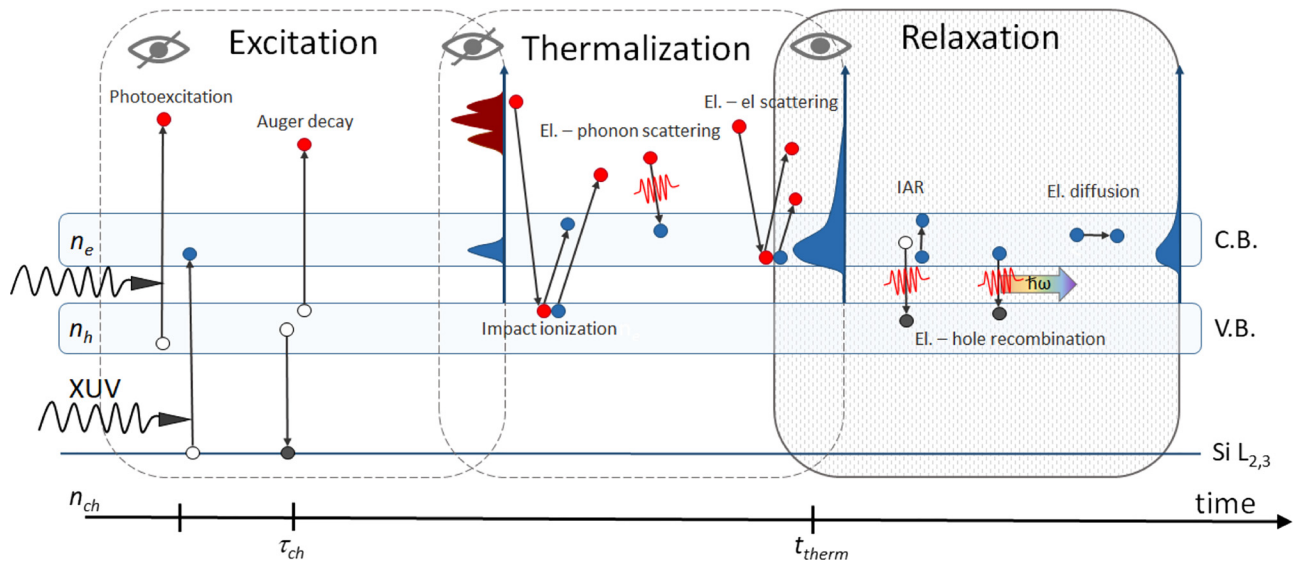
Excitation

Thermalization

Relaxation

Photoexcitation

Auger decay

El. – phonon scattering

El. – el scattering

IAR

El. diffusion

$n_e$

C.B.

$n_h$

V.B.

Impact ionization

El. – hole recombination

$\hbar\omega$

XUV

Si $L_{2,3}$

$n_{ch}$

time

$\tau_{ch}$

$t_{therm}$